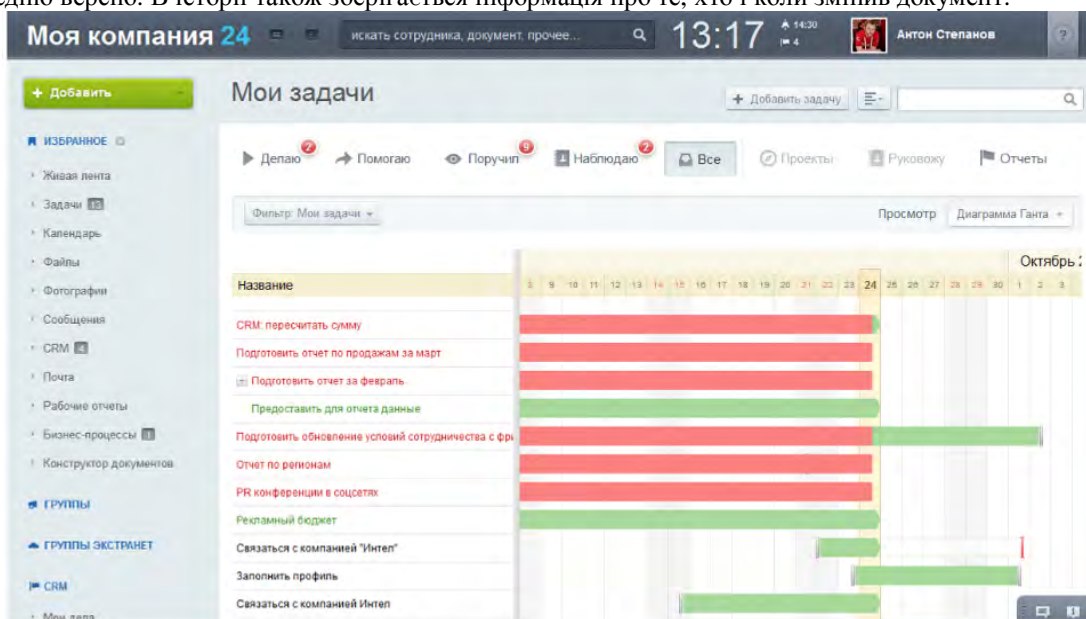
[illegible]едно верено. В історії також зберігається інформація про те, хто і коли змінив документ.

Моя компания 24

искать сотрудника, документ, прочее...

13:17

14:30

4

Антон Степанов

?

+ Добавить

Мои задачи

+ Добавить задачу

ИЗБРАННОЕ

Живая лента

Задачи 13

Календарь

Файлы

Фотографии

Сообщения

CRM 4

Почта

Рабочие отчеты

Бизнес-процессы 1

Конструктор документов

ГРУППЫ

ГРУППЫ ЭКСТРАНЕТ

CRM

Мои дела

Делаю 2

Помогаю

Поручил 9

Наблюдаю 2

Все

Проекты

Руковожу

Отчеты

Фильтр: Мои задачи

Просмотр

Диаграмма Ганта

Октябрь 2

Название

8 9 10 11 12 13 14 15 16 17 18 19 20 21 22 23 24 25 26 27 28 29 30 1 2 3

CRM: пересчитать сумму

Подготовить отчет по продажам за март

Подготовить отчет за февраль

Предоставить для отчета данные

Подготовить обновление условий сотрудничества с фи

Отчет по регионам

PR конференции в соцсетях

Рекламный бюджет

Связаться с компанией "Интел"

Заполнить профиль

Связаться с компанией Интел